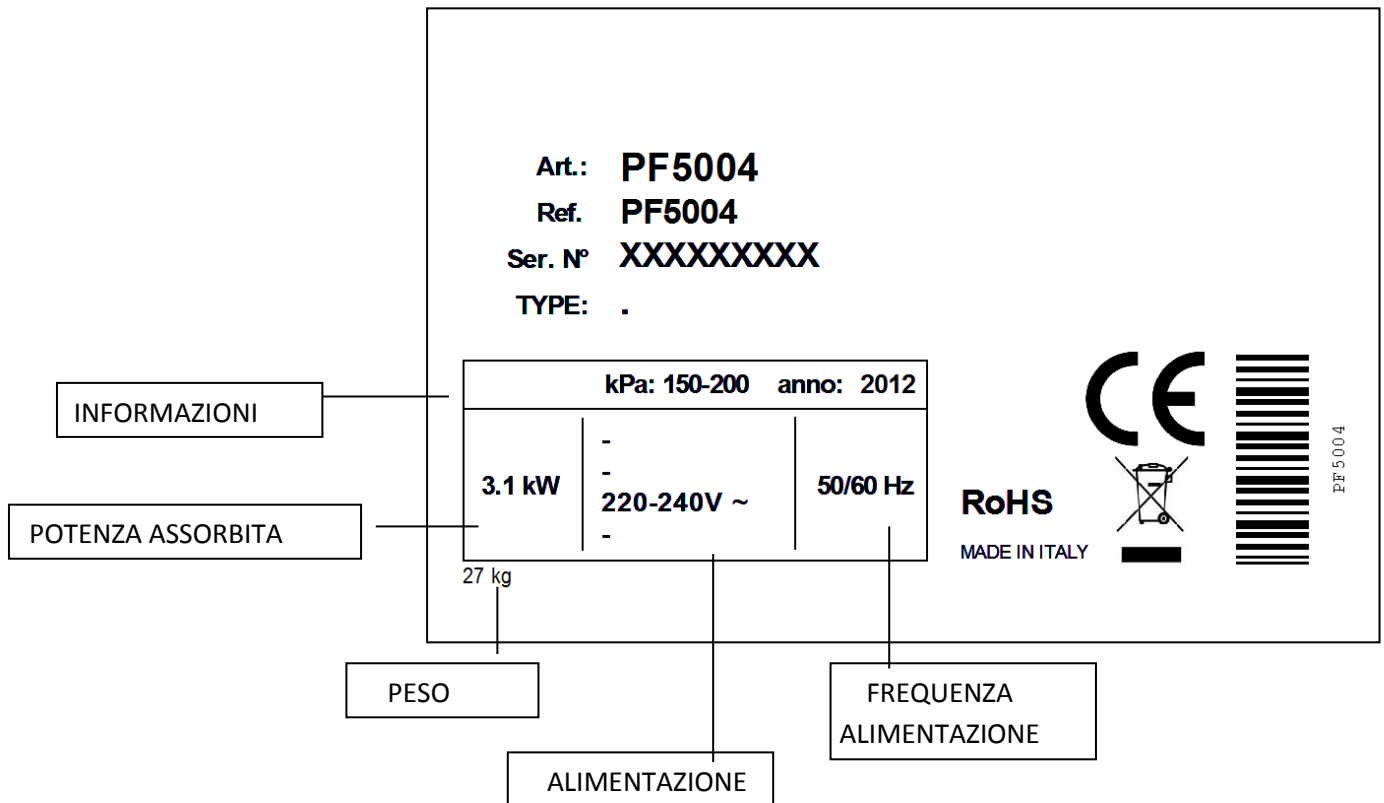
Art.: PF5004
Ref. PF5004
Ser. N° XXXXXXXXX
TYPE: .

INFORMAZIONI

kPa: 150-200 anno: 2012

| 3.1 kW | - <br> - <br> 220-240V ~ <br> - | 50/60 Hz |
|---|---|---|

POTENZA ASSORBITA

27 kg

RoHS
MADE IN ITALY

CE

PF5004

PESO

ALIMENTAZIONE

FREQUENZA ALIMENTAZIONE